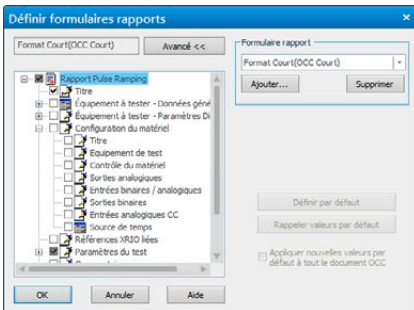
Définir formulaires rapports

Format Court(OCC Court)

Avancé <<

Rapport Pulse Ramping
Titre
Équipement à tester - Données géné
Équipement à tester - Paramètres Di
Configuration du matériel
Titre
Equipement de test
Contrôle du matériel
Sorties analogiques
Entrées binaires / analogiques
Sorties binaires
Entrées analogiques CC
Source de temps
Références XRIO liées
Paramètres du test

Formulaire rapport
Format Court(OCC Court)
Ajouter...
Supprimer

Définir par défaut
Rappeler valeurs par défaut
Appliquer nouvelles valeurs par défaut à tout le document OCC

OK
Annuler
Aide